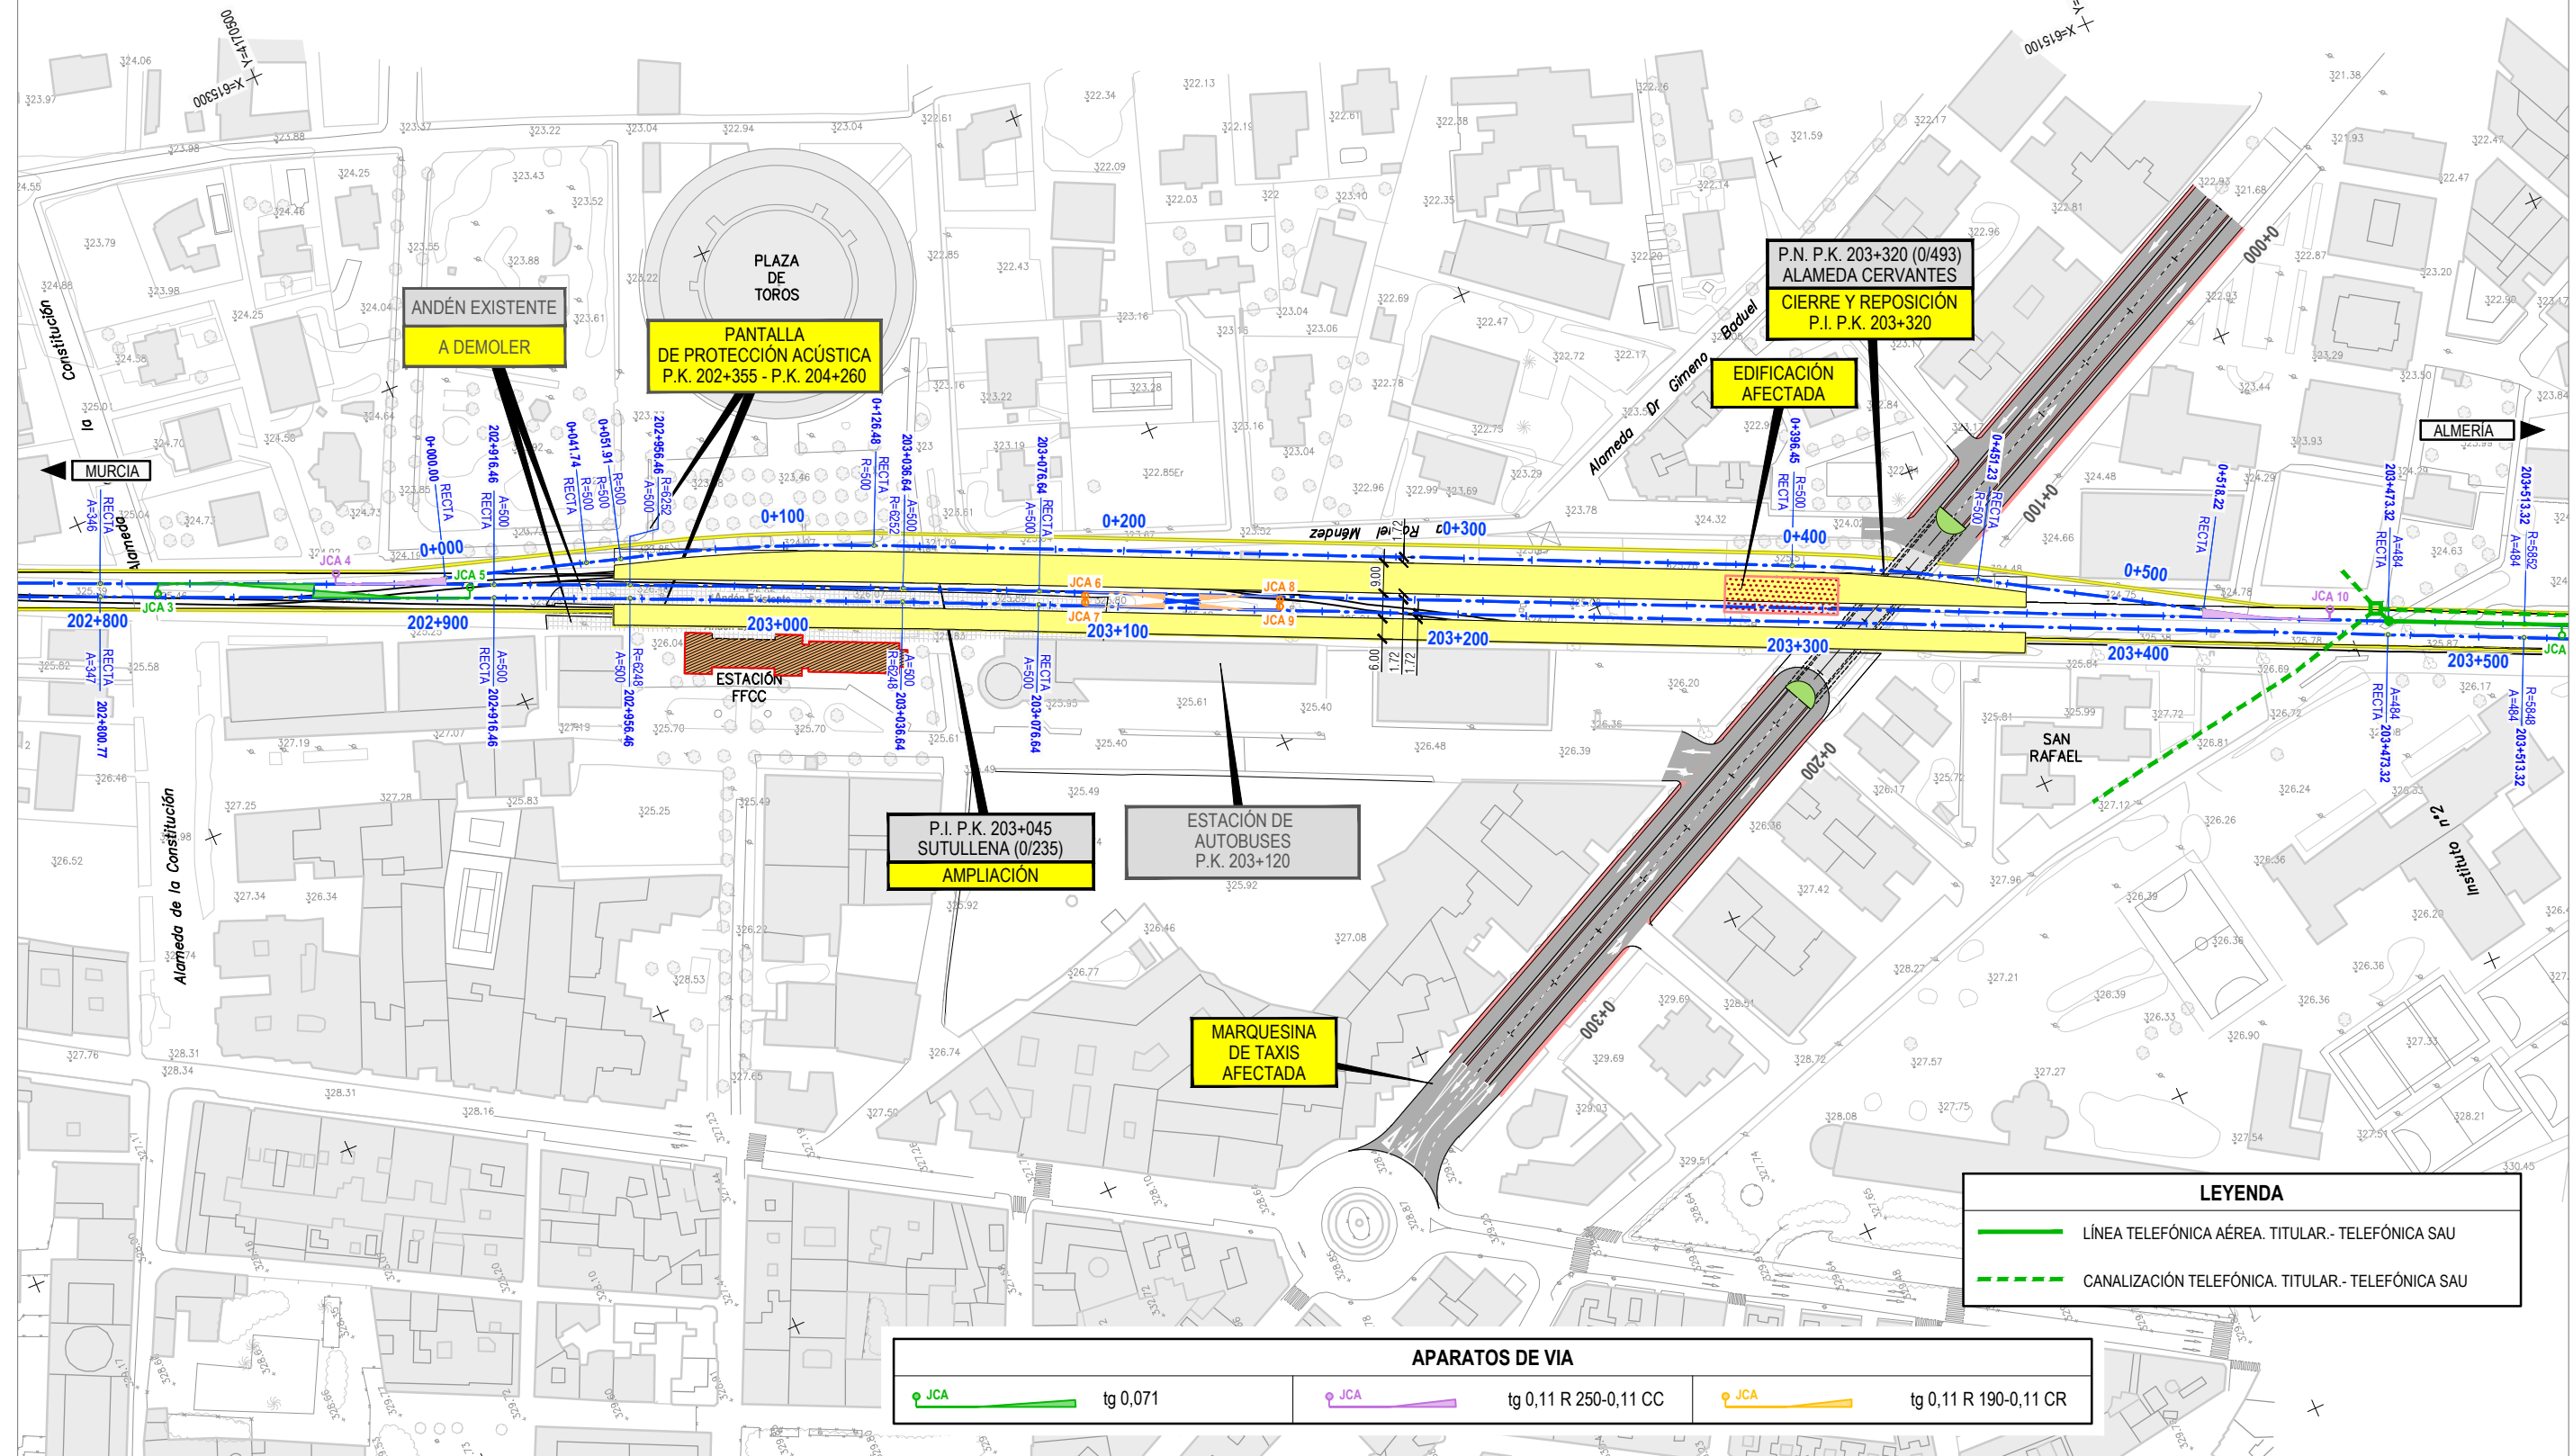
PLAZA DE TOROS

ANDÉN EXISTENTE
A DEMOLER

PANTALLA DE PROTECCIÓN ACÚSTICA P.K. 202+355 - P.K. 204+260

P.N. P.K. 203+320 (0/493) ALAMEDA CERVANTES
CIERRE Y REPOSICIÓN P.I. P.K. 203+320

EDIFICACIÓN AFECTADA

MURCIA

ALMERÍA

Alameda Dr Gimeno Baduel

Constitución

0+000
0+100
0+200
0+300
0+400
0+500

202+800
202+900
203+000
203+100
203+200
203+300
203+400
203+500

JCA 3
JCA 4
JCA 5
JCA 6
JCA 7
JCA 8
JCA 9
JCA 10

ESTACIÓN FFCC

SAN RAFAEL

P.I. P.K. 203+045 SUTULLENA (0/235)
AMPLIACIÓN

ESTACIÓN DE AUTOBUSES P.K. 203+120

MARQUESINA DE TAXIS AFECTADA

Alameda de la Constitución

Instituto nº2

LEYENDA
LÍNEA TELEFÓNICA AÉREA. TITULAR.- TELEFÓNICA SAU
CANALIZACIÓN TELEFÓNICA. TITULAR.- TELEFÓNICA SAU

APARATOS DE VIA
JCA tg 0,071
JCA tg 0,11 R 250-0,11 CC
JCA tg 0,11 R 190-0,11 CR